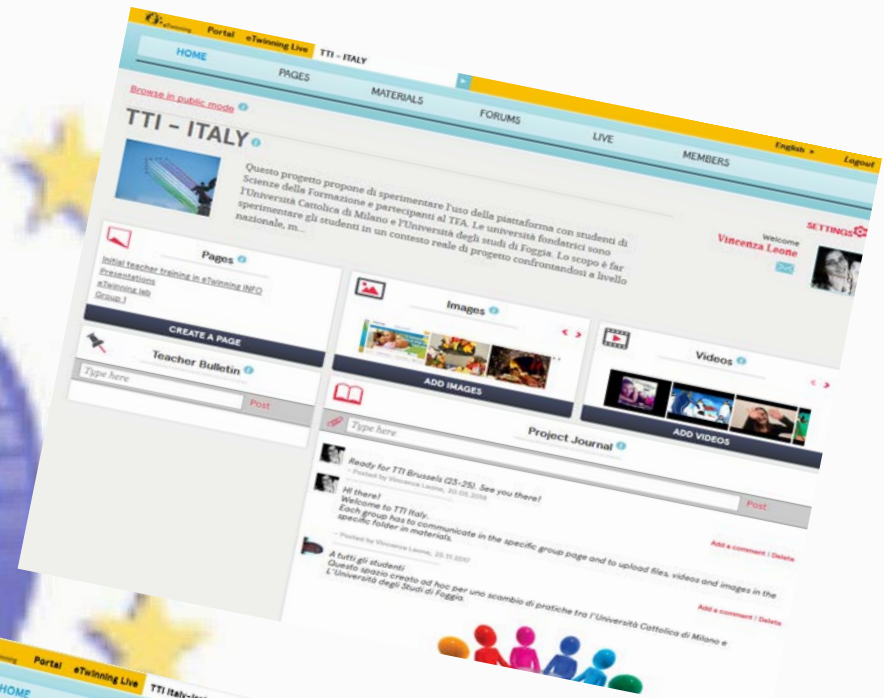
eTwinning Portal eTwinning Live TTI - ITALY

HOME PAGES MATERIALS FORUMS LIVE MEMBERS

English Logout

Browse in public mode

TTI - ITALY

Questo progetto propone di sperimentare l'uso della piattaforma con studenti di Scienze della Formazione e partecipanti al TFA. Le università fondatrici sono l'Università Cattolica di Milano e l'Università degli studi di Foggia. Lo scopo è far sperimentare gli studenti in un contesto reale di progetto confrontandosi a livello nazionale, m...

SETTINGS

Welcome Vincenza Leone

Pages

Initial teacher training in eTwinning INFO
Presentations
eTwinning lab
Group 1

CREATE A PAGE

Teacher Bulletin

Type here

Post

Images

ADD IMAGES

Videos

ADD VIDEOS

Project Journal

Type here

Post

Ready for TTI Brussels (23-25). See you there!
- Posted by Vincenza Leone, 20.05.2018

Hi there!
Welcome to TTI Italy.
Each group has to communicate in the specific group page and to upload files, videos and images in the specific folder in materials.

Add a comment | Delete

- Posted by Vincenza Leone, 20.11.2017

A tutti gli studenti
Questo spazio creato ad hoc per uno scambio di pratiche tra l'Università Cattolica di Milano e L'Università degli Studi di Foggia.

Add a comment | Delete

Portal eTwinning Live TTI Italy-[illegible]

HOME